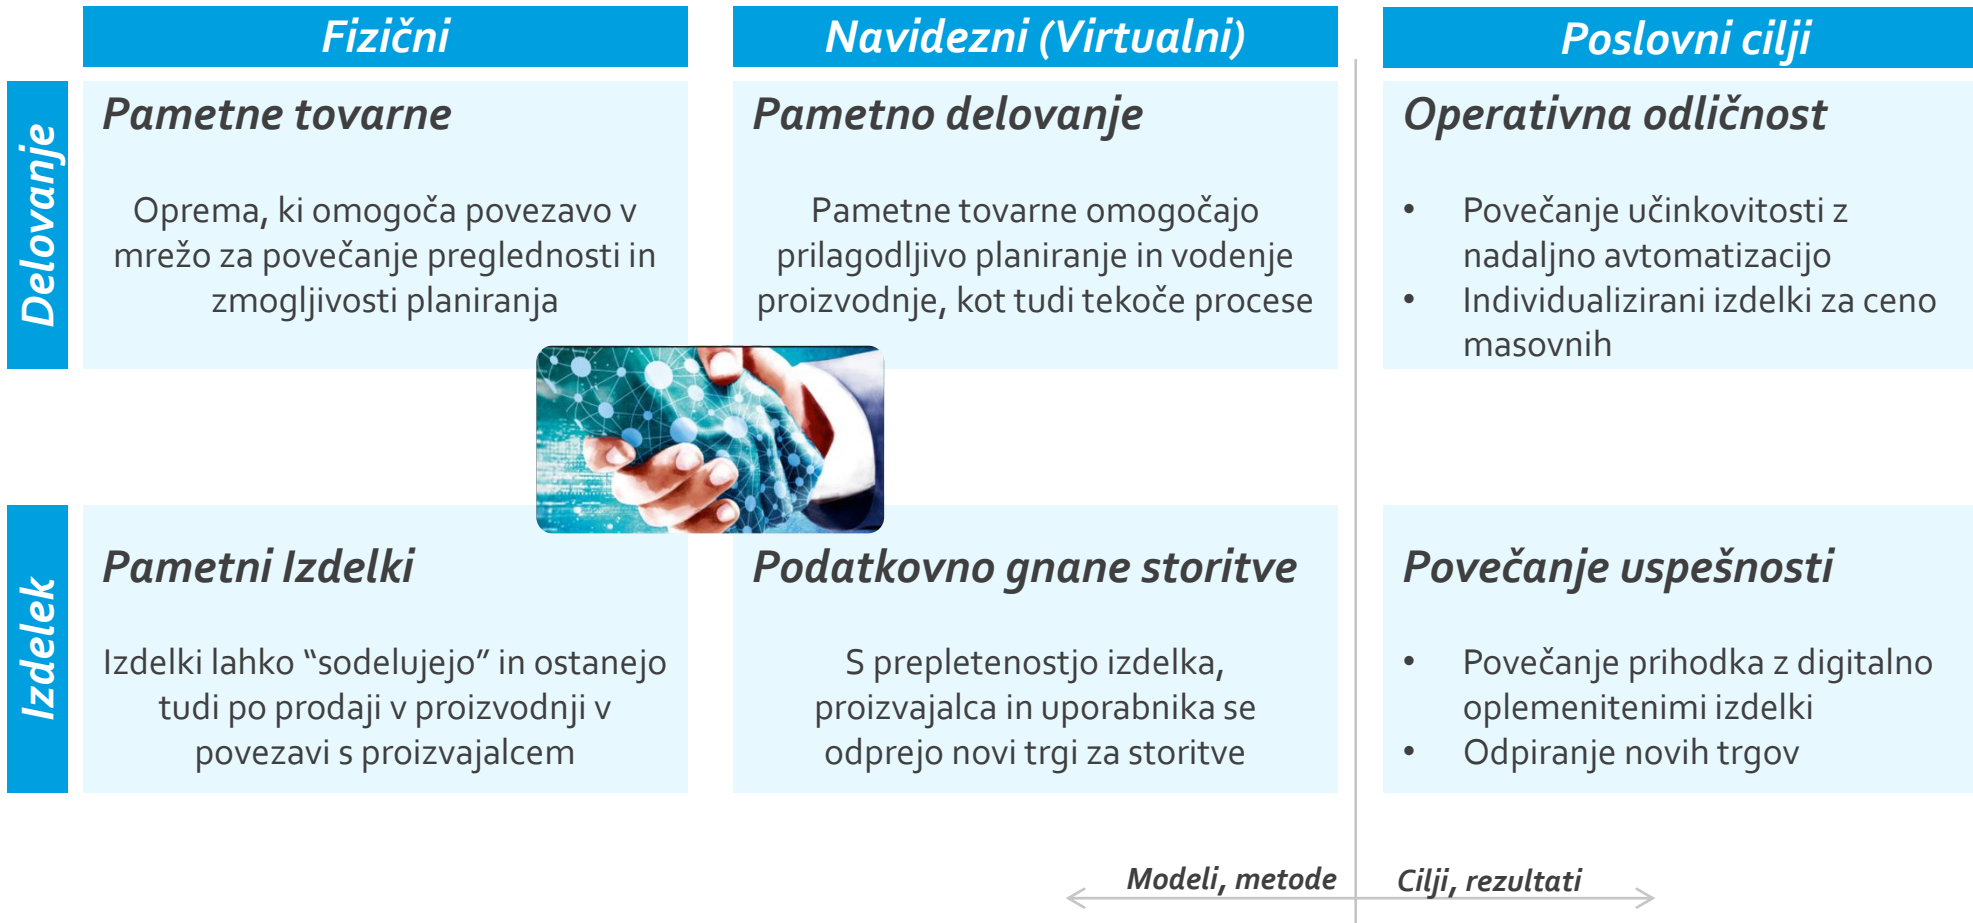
Fizični

Navidezni (Virtualni)

Poslovni cilji

Delovanje

Pametne tovarne

Oprema, ki omogoča povezavo v mrežo za povečanje preglednosti in zmogljivosti planiranja

Pametno delovanje

Pametne tovarne omogočajo prilagodljivo planiranje in vodenje proizvodnje, kot tudi tekoče procese

Operativna odličnost

- Povečanje učinkovitosti z nadaljno avtomatizacijo
- Individualizirani izdelki za ceno masovnih

Izdelek

Pametni Izdelki

Izdelki lahko "sodelujejo" in ostanejo tudi po prodaji v proizvodnji v povezavi s proizvajalcem

Podatkovno gnane storitve

S prepletenostjo izdelka, proizvajalca in uporabnika se odprejo novi trgi za storitve

Povečanje uspešnosti

- Povečanje prihodka z digitalno oplemenitenimi izdelki
- Odpiranje novih trgov

Modeli, metode

Cilji, rezultati